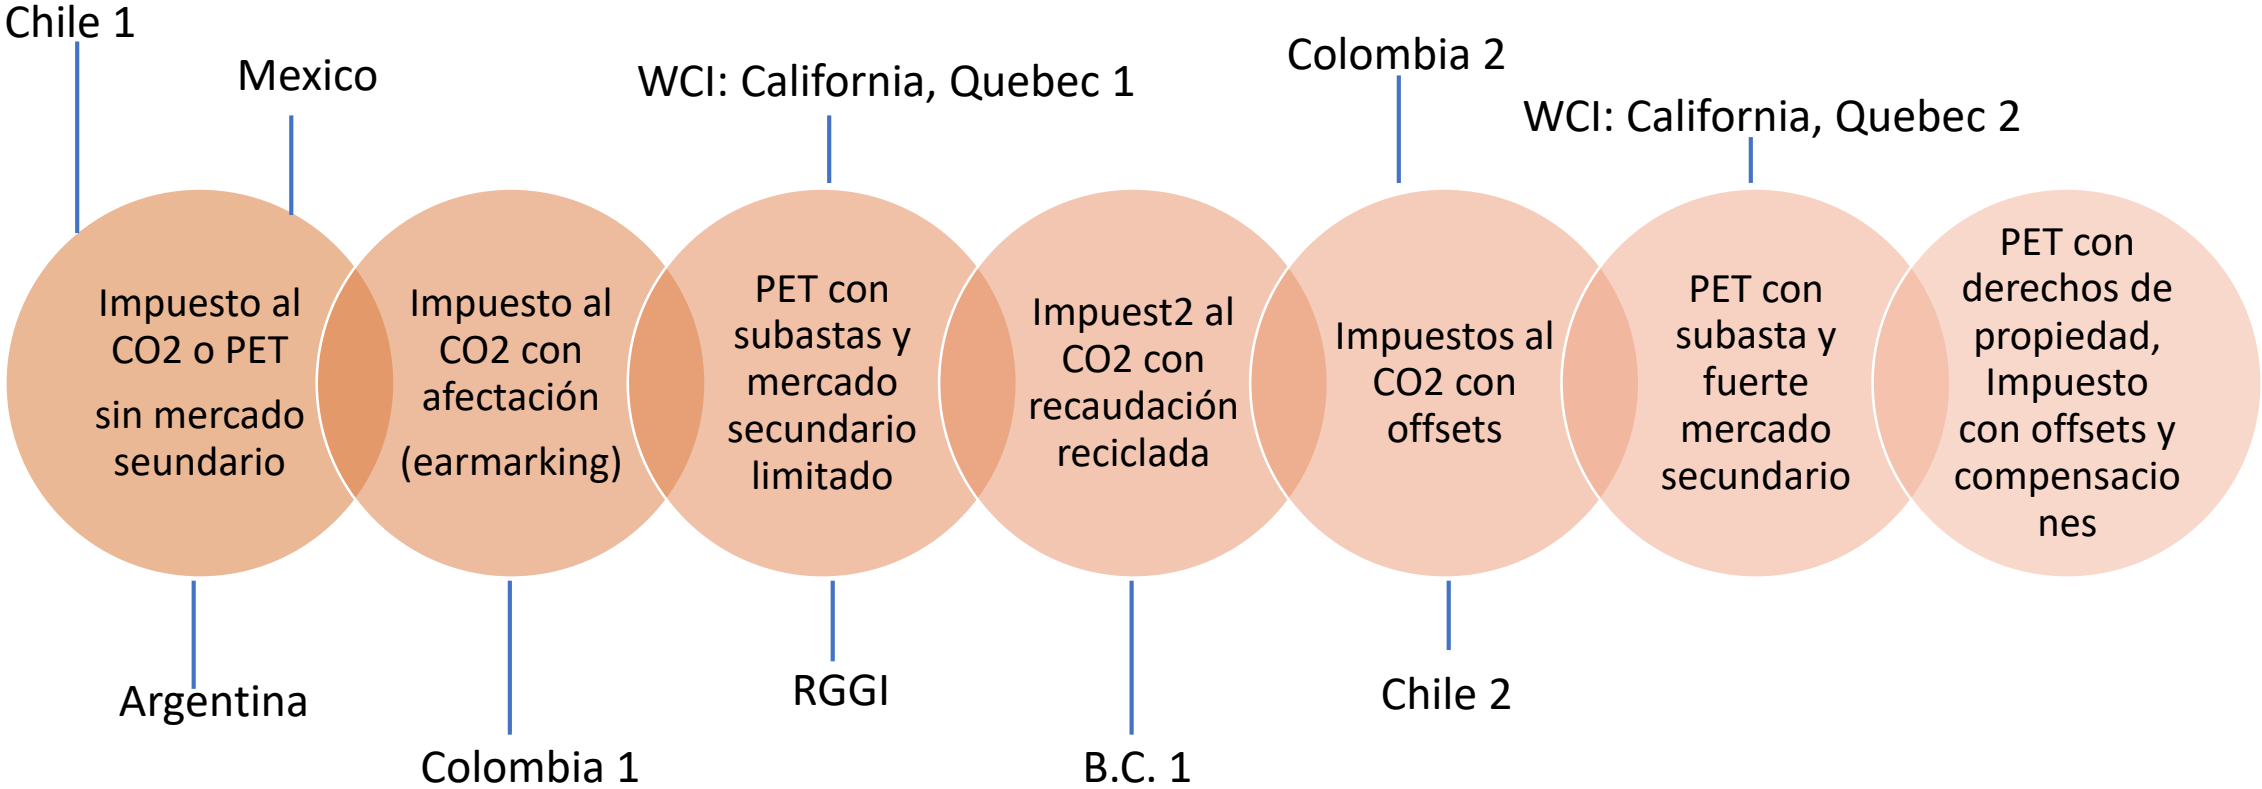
Chile 1

Mexico

WCI: California, Quebec 1

Colombia 2

WCI: California, Quebec 2

Impuesto al CO2 o PET sin mercado seundario

Impuesto al CO2 con afectación (earmarking)

PET con subastas y mercado secundario limitado

Impuest2 al CO2 con recaudación reciclada

Impuestos al CO2 con offsets

PET con subasta y fuerte mercado secundario

PET con derechos de propiedad, Impuesto con offsets y compensaciones

Argentina

Colombia 1

RGGI

B.C. 1

Chile 2